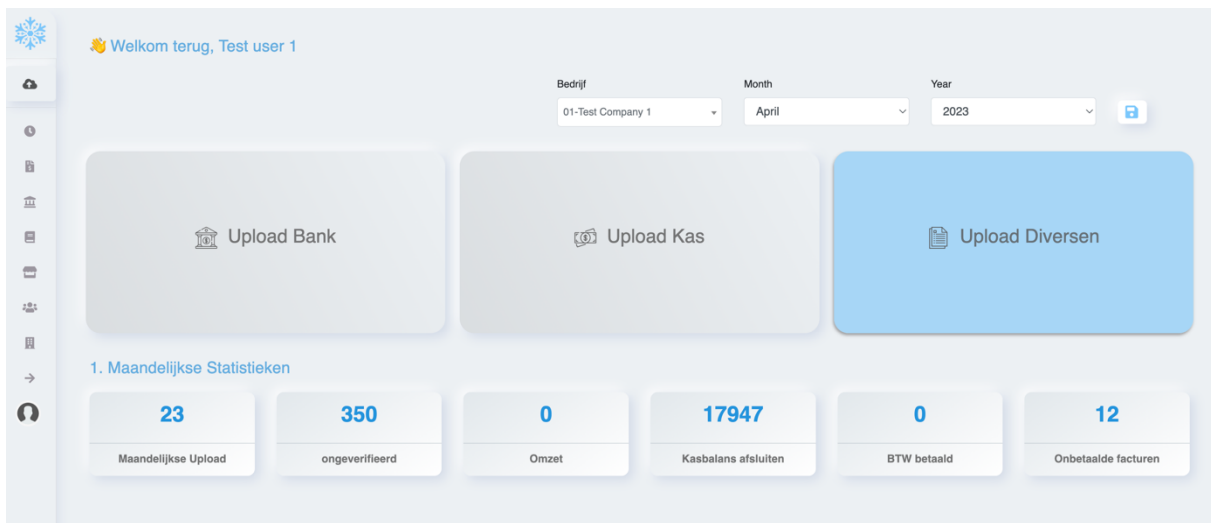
👋 Welkom terug, Test user 1

Bedrijf
01-Test Company 1

Month
April

Year
2023

Upload Bank

Upload Kas

Upload Diversen

1. Maandelijkse Statistieken

| 23 | 350 | 0 | 17947 | 0 | 12 |
|---|---|---|---|---|---|
| Maandelijkse Upload | ongeverifieerd | Omzet | Kasbalans afsluiten | BTW betaald | Onbetaalde facturen |